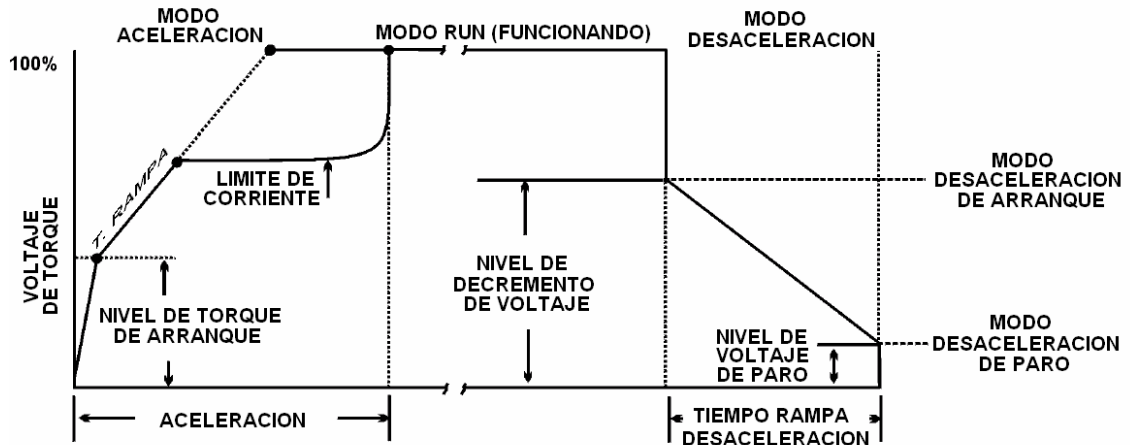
MODO ACELERACION

MODO RUN (FUNCIONANDO)

MODO DESACELERACION

100%

T. RAMPA

LIMITE DE CORRIENTE

MODO DESACELERACION DE ARRANQUE

VOLTAJE DE TORQUE

NIVEL DE DECREMENTO DE VOLTAJE

NIVEL DE TORQUE DE ARRANQUE

NIVEL DE VOLTAJE DE PARO

MODO DESACELERACION DE PARO

ACELERACION

TIEMPO RAMPA DESACELERACION